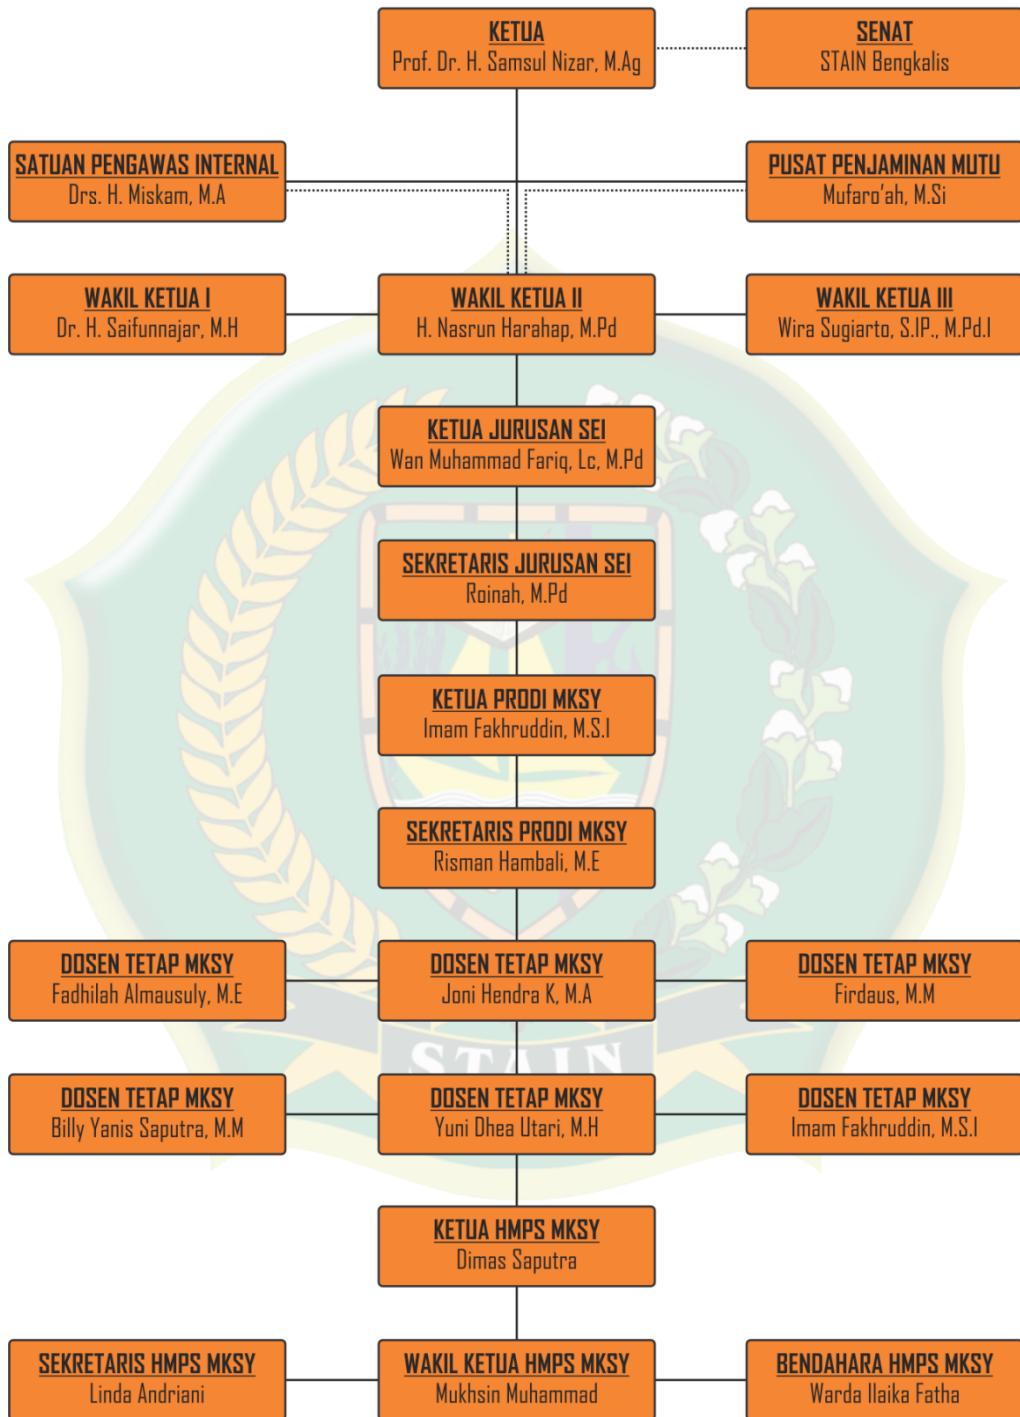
KETUA
Prof. Dr. H. Samsul Nizar, M.Ag

SENAT
STAIN Bengkalis

SATUAN PENGAWAS INTERNAL
Drs. H. Miskam, M.A

PUSAT PENJAMINAN MUTU
Mufaro'ah, M.Si

WAKIL KETUA I
Dr. H. Saifunnajar, M.H

WAKIL KETUA II
H. Nasrun Harahap, M.Pd

WAKIL KETUA III
Wira Sugiarto, S.IP., M.Pd.I

KETUA JURUSAN SEI
Wan Muhammad Fariq, Lc, M.Pd

SEKRETARIS JURUSAN SEI
Roinah, M.Pd

KETUA PRODI MKSY
Imam Fakhruddin, M.S.I

SEKRETARIS PRODI MKSY
Risman Hambali, M.E

DOSEN TETAP MKSY
Fadhilah Almausuly, M.E

DOSEN TETAP MKSY
Joni Hendra K, M.A

DOSEN TETAP MKSY
Firdaus, M.M

DOSEN TETAP MKSY
Billy Yanis Saputra, M.M

DOSEN TETAP MKSY
Yuni Dhea Utari, M.H

DOSEN TETAP MKSY
Imam Fakhruddin, M.S.I

KETUA HMPS MKSY
Dimas Saputra

SEKRETARIS HMPS MKSY
Linda Andriani

WAKIL KETUA HMPS MKSY
Mukhsin Muhammad

BENDAHARA HMPS MKSY
Warda Ilaika Fatha

STAIN